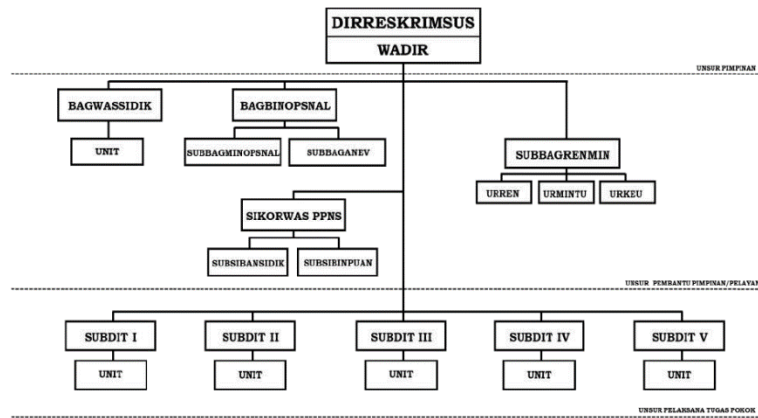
DIRRESKRIMSUS

WADIR

UNSUR PIMPINAN

BAGWASSIDIK

UNIT

BAGBINOPSNAL

SUBBAGMINOPSNAL

SUBBAGANEV

SUBBAGRENMIN

URREN

URMINTU

URKEU

SIKORWAS PPNS

SUBSIBANSIDIK

SUBSIBINPUAN

UNSUR PEMBANTU PIMPINAN/PELAYAN

SUBDIT I

UNIT

SUBDIT II

UNIT

SUBDIT III

UNIT

SUBDIT IV

UNIT

SUBDIT V

UNIT

UNSUR PELAKSANA TUGAS POKOK